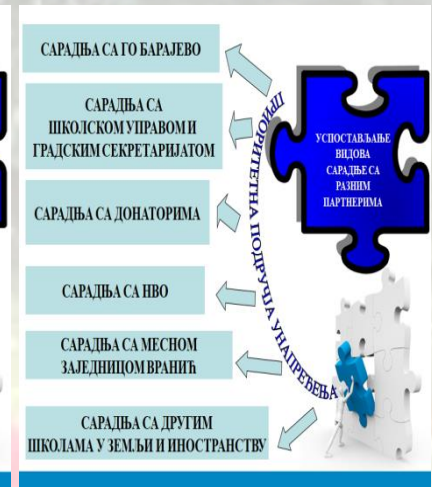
САРАДЊА СА ГО БАРАЈЕВО

САРАДЊА СА ШКОЛСКОМ УПРАВОМ И ГРАДСКИМ СЕКРЕТАРИЈАТОМ

САРАДЊА СА ДОНАТОРИМА

САРАДЊА СА НВО

САРАДЊА СА МЕСНОМ ЗАЈЕДНИЦОМ ВРАНИЋ

САРАДЊА СА ДРУГИМ ШКОЛАМА У ЗЕМЉИ И ИНОСТРАНСТВУ

ПРИОРИТЕТНА ПОДРУЧЈА УНАПРЕЂЕЊА

УСПОСТАВЉАЊЕ ВИДОВА САРАДЊЕ СА РАЗНИМ ПАРТНЕРИМА